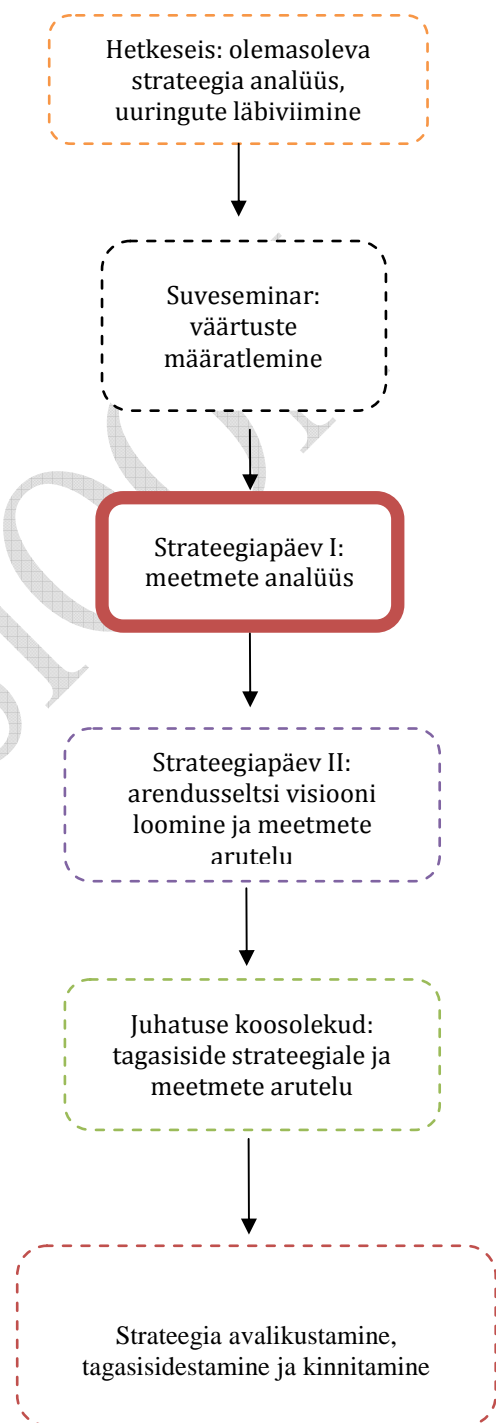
Hetkeseis: olemasoleva strateegia analüüs, uuringute läbiviimine

Suveseminar: väärtuste määratlemine

Strateegiapäev I: meetmete analüüs

Strateegiapäev II: arendusseltsi visiooni loomine ja meetmete arutelu

Juhatuse koosolekud: tagasiside strateegiale ja meetmete arutelu

Strateegia avalikustamine, tagasisidestamine ja kinnitamine